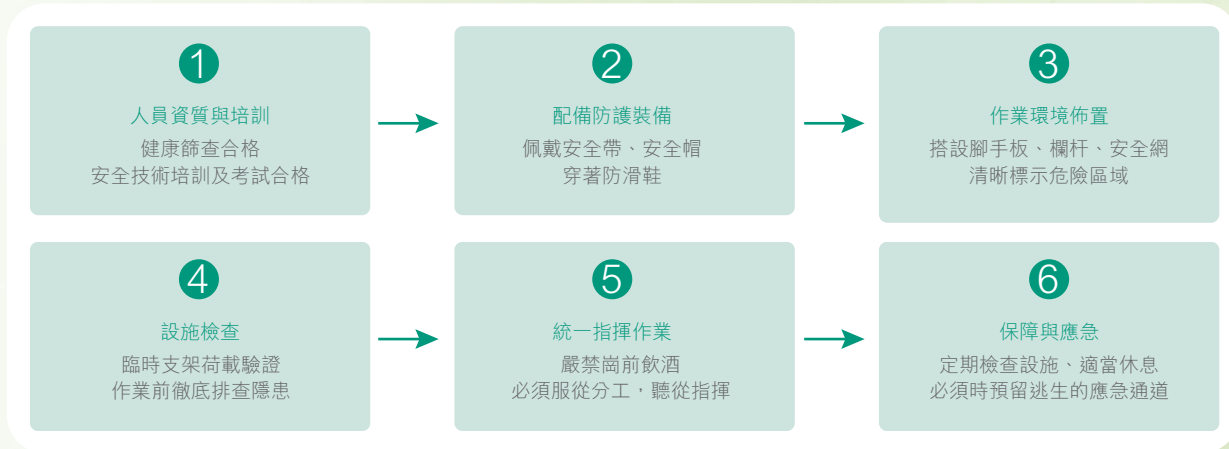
1
人員資質與培訓
健康篩查合格
安全技術培訓及考試合格

2
配備防護裝備
佩戴安全帶、安全帽
穿著防滑鞋

3
作業環境佈置
搭設腳手板、欄杆、安全網
清晰標示危險區域

4
設施檢查
臨時支架荷載驗證
作業前徹底排查隱患

5
統一指揮作業
嚴禁崗前飲酒
必須服從分工，聽從指揮

6
保障與應急
定期檢查設施、適當休息
必須時預留逃生的應急通道